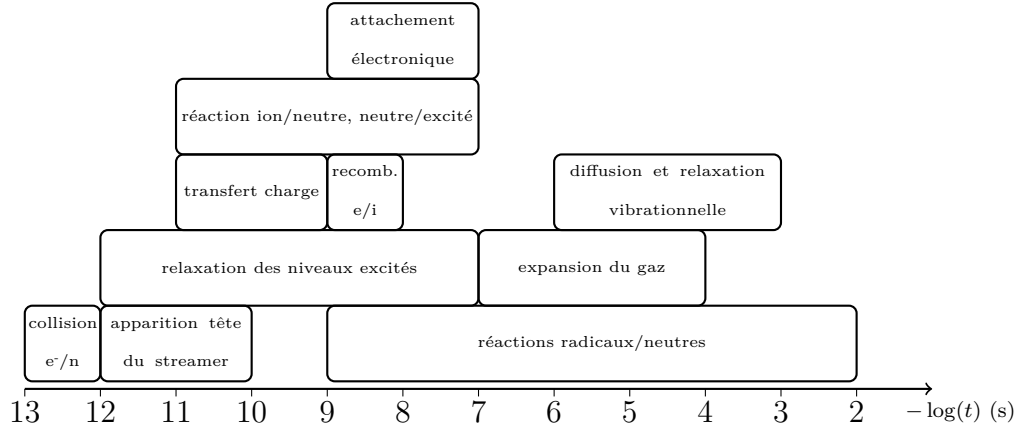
attachement électronique

réaction ion/neutre, neutre/excité

transfert charge

recomb. e/i

diffusion et relaxation vibrationnelle

relaxation des niveaux excités

expansion du gaz

collision $e^-/n$

apparition tête du streamer

réactions radicaux/neutres

13 12 11 10 9 8 7 6 5 4 3 2 $-\log(t)$ (s)